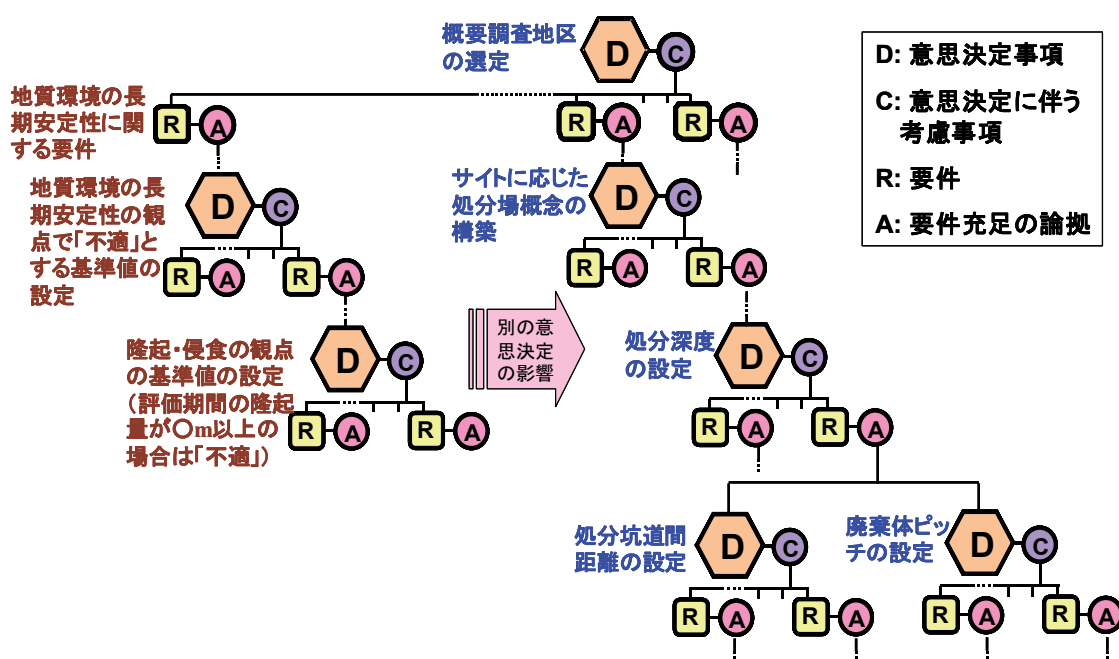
概要調査地区の選定

D

C

D: 意思決定事項

C: 意思決定に伴う考慮事項

R: 要件

A: 要件充足の論拠

地質環境の長期安定性に関する要件

R A

R A

R A

地質環境の長期安定性の観点で「不適」とする基準値の設定

D

C

R A

R A

サイトに応じた処分場概念の構築

D

C

R A

R A

別の意思決定の影響

隆起・侵食の観点の基準値の設定（評価期間の隆起量が○m以上の場合は「不適」）

D

C

R A

R A

処分深度の設定

D

C

R A

R A

処分坑道間距離の設定

D

C

廃棄体ピッチの設定

D

C

R A

R A

R A

R A